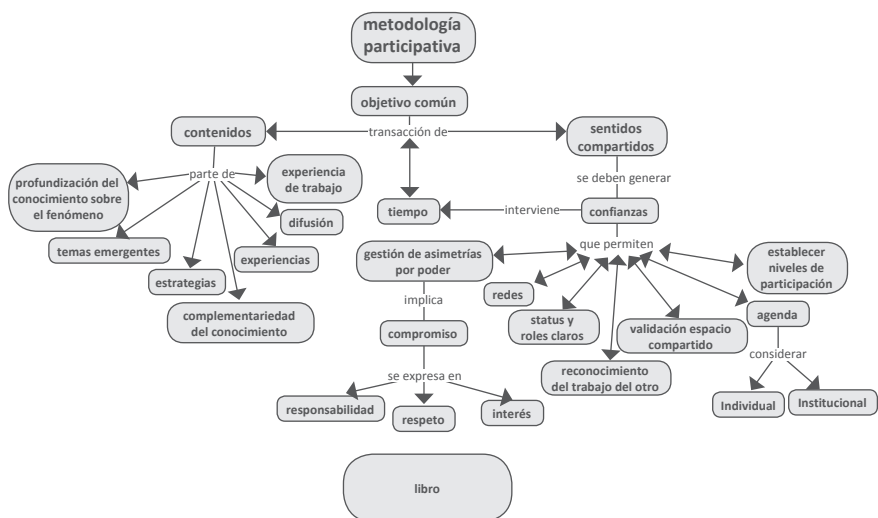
metodología participativa

objetivo común

contenidos

transacción de

sentidos compartidos

parte de

experiencia de trabajo

profundización del conocimiento sobre el fenómeno

difusión

temas emergentes

experiencias

estrategias

complementariedad del conocimiento

se deben generar

tiempo

interviene

confianzas

que permiten

gestión de asimetrías por poder

establecer niveles de participación

redes

implica

status y roles claros

validación espacio compartido

agenda

compromiso

reconocimiento del trabajo del otro

considerar

se expresa en

responsabilidad

respeto

interés

Individual

Institucional

libro